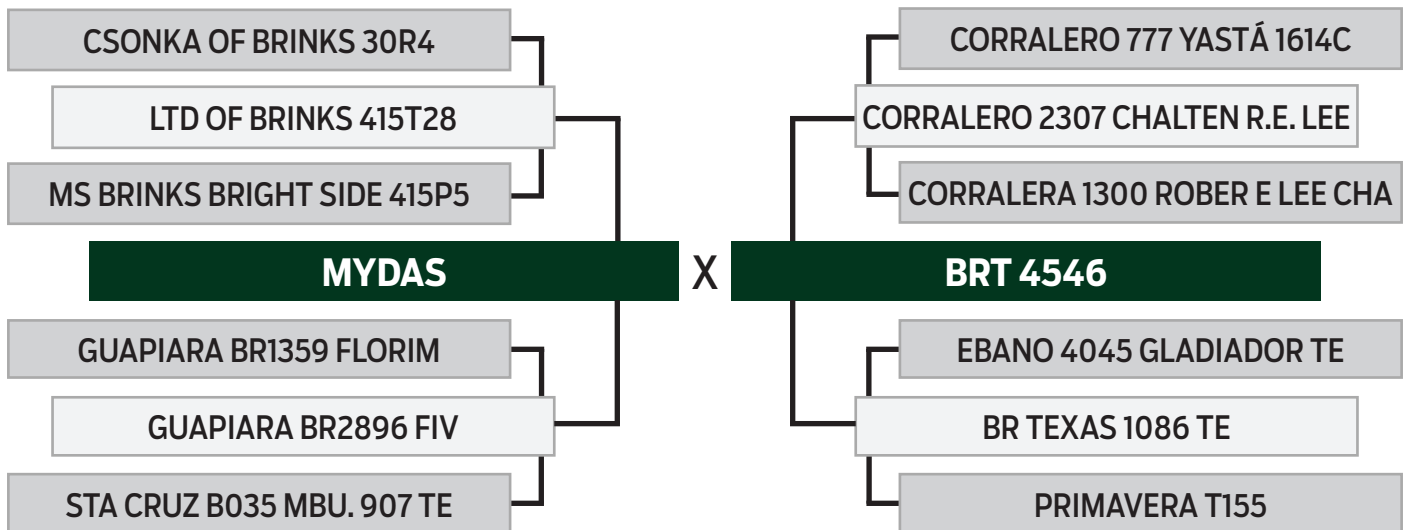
CSONKA OF BRINKS 30R4

LTD OF BRINKS 415T28

MS BRINKS BRIGHT SIDE 415P5

MYDAS

GUAPIARA BR1359 FLORIM

GUAPIARA BR2896 FIV

STA CRUZ B035 MBU. 907 TE

X

CORRALERO 777 YASTÁ 1614C

CORRALERO 2307 CHALTEN R.E. LEE

CORRALERA 1300 ROBER E LEE CHA

BRT 4546

EBANO 4045 GLADIADOR TE

BR TEXAS 1086 TE

PRIMAVERA T155